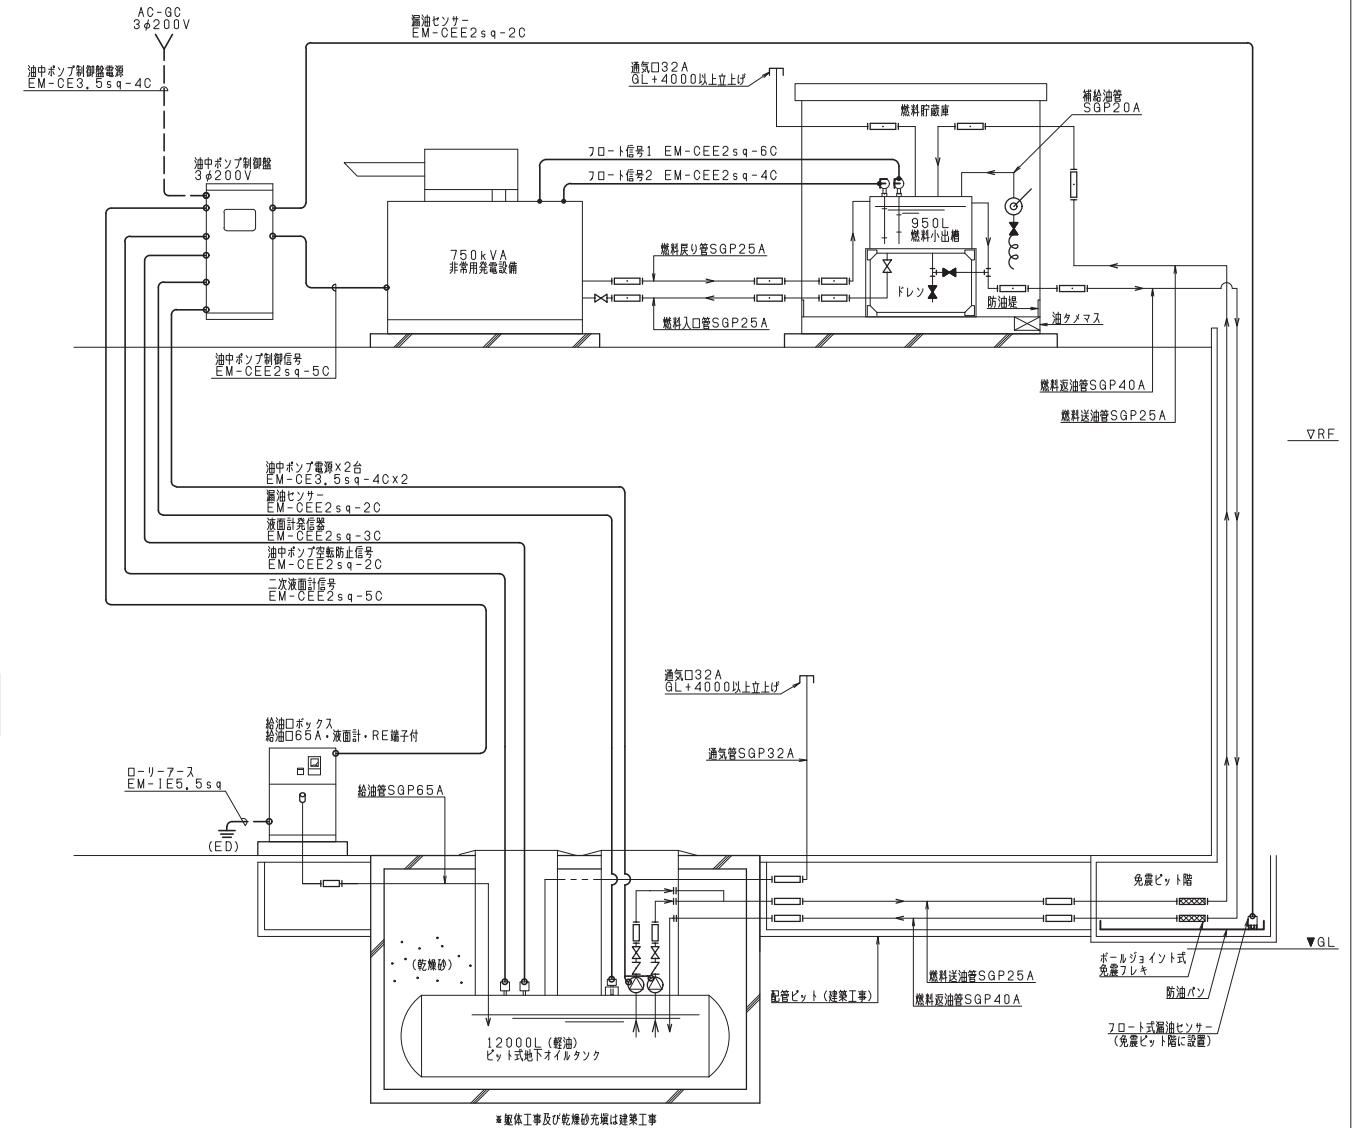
AC-GC
3φ200V

漏油センサー
EM-CEE2sq-2C

油中ポンプ制御盤電源
EM-CE3.5sq-4C

通気口32A
GL+4000以上立上げ

燃料貯蔵庫

補給油管
SGP20A

油中ポンプ制御盤
3φ200V

フロート信号1 EM-CEE2sq-6C
フロート信号2 EM-CEE2sq-4C

950L
燃料小出槽

750kVA
非常用発電設備

燃料戻り管SGP25A

ドレン

防油堤

燃料入口管SGP25A

油タメマス

油中ポンプ制御信号
EM-CEE2sq-5C

燃料返油管SGP40A

燃料送油管SGP25A

▽RF

油中ポンプ電源x2台
EM-CE3.5sq-4Cx2
漏油センサー
EM-CEE2sq-2C
液面計発信器
EM-CEE2sq-3C
油中ポンプ空転防止信号
EM-CEE2sq-2C
二次液面計信号
EM-CEE2sq-5C

通気口32A
GL+4000以上立上げ

給油口ボックス
給油口65A・液面計・RE端子付

通気管SGP32A

ローリーアース
EM-IE5.5sq

給油管SGP65A

(ED)

免震ピット階

▼GL

(乾燥砂)

ボールジョイント式
免震フレキ

配管ピット(建築工事)

燃料送油管SGP25A

燃料返油管SGP40A

防油パン

12000L(軽油)
ピット式地下オイルタンク

フロート式漏油センサー
(免震ピット階に設置)

※躯体工事及び乾燥砂充填は建築工事